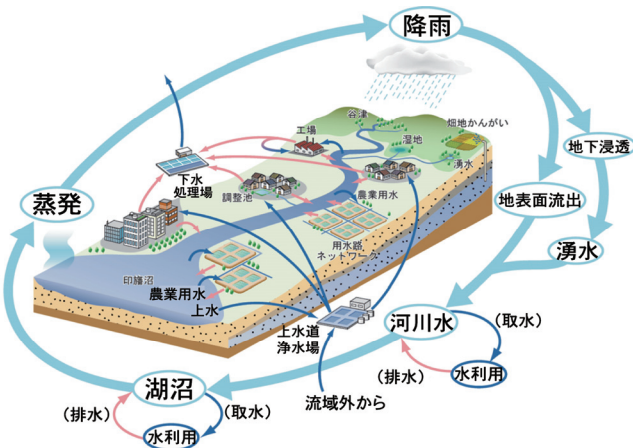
降雨
蒸発
下水処理場
工場
谷津
湿地
畑地かんがい
湧水
地下浸透
地表面流出
湧水
調整池
農業用水
用水路ネットワーク
印旛沼
農業用水
上水
上水道浄水場
河川水
(取水)
(排水)
水利用
湖沼
(排水)
(取水)
水利用
流域外から